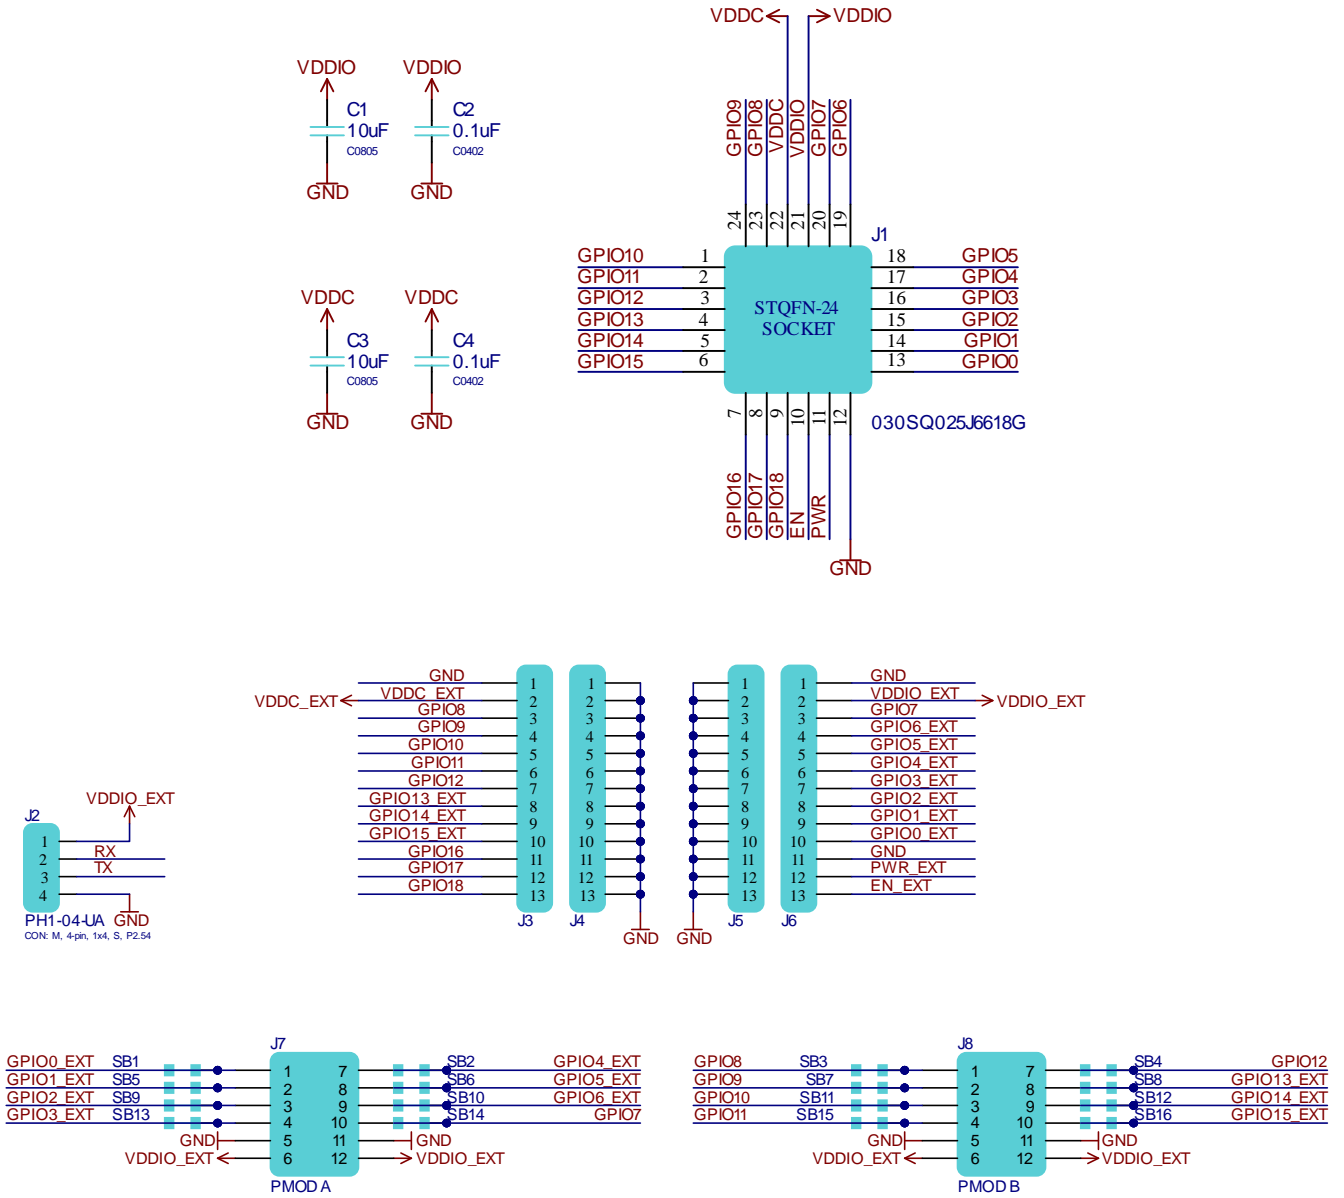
VDDC VDDIO

VDDIO VDDIO
C1 10uF C0805
C2 0.1uF C0402
GND GND

VDDC VDDC
C3 10uF C0805
C4 0.1uF C0402
GND GND

GPIO9 GPIO8 VDDC VDDIO GPIO7 GPIO6
24 23 22 21 20 19
J1
GPIO10 1
GPIO11 2
GPIO12 3
GPIO13 4
GPIO14 5
GPIO15 6
STQFN-24 SOCKET
18 GPIO5
17 GPIO4
16 GPIO3
15 GPIO2
14 GPIO1
13 GPIO0
7 8 9 10 11 12
030SQ025J6618G
GPIO16 GPIO17 GPIO18 EN PWR
GND

J2
VDDIO_EXT
1
2 RX
3 TX
4
PH1-04-UA GND
CON: M, 4-pin, 1x4, S, P2.54

GND 1
VDDC_EXT VDDC_EXT 2
GPIO8 3
GPIO9 4
GPIO10 5
GPIO11 6
GPIO12 7
GPIO13_EXT 8
GPIO14_EXT 9
GPIO15_EXT 10
GPIO16 11
GPIO17 12
GPIO18 13
J3 J4 GND GND J5 J6
1 GND
2 VDDIO_EXT VDDIO_EXT
3 GPIO7
4 GPIO6_EXT
5 GPIO5_EXT
6 GPIO4_EXT
7 GPIO3_EXT
8 GPIO2_EXT
9 GPIO1_EXT
10 GPIO0_EXT
11 GND
12 PWR_EXT
13 EN_EXT

J7
GPIO0_EXT SB1 1 7 SB2 GPIO4_EXT
GPIO1_EXT SB5 2 8 SB6 GPIO5_EXT
GPIO2_EXT SB9 3 9 SB10 GPIO6_EXT
GPIO3_EXT SB13 4 10 SB14 GPIO7
GND 5 11 GND
VDDIO_EXT 6 12 VDDIO_EXT
PMOD A

J8
GPIO8 SB3 1 7 SB4 GPIO12
GPIO9 SB7 2 8 SB8 GPIO13_EXT
GPIO10 SB11 3 9 SB12 GPIO14_EXT
GPIO11 SB15 4 10 SB16 GPIO15_EXT
GND 5 11 GND
VDDIO_EXT 6 12 VDDIO_EXT
PMOD B